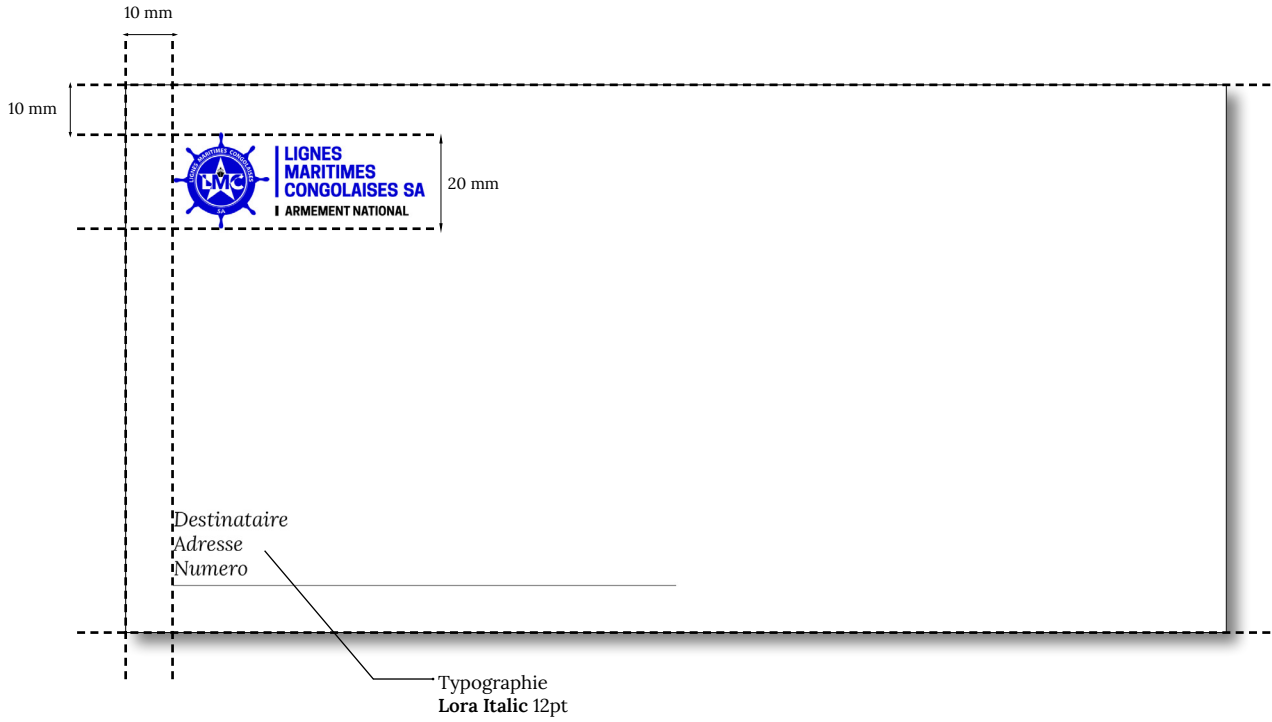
10 mm

10 mm

LIGNES MARITIMES CONGOLAISES SA
LIGNES MARITIMES CONGOLAISES
LMC
SA

LIGNES
MARITIMES
CONGOLAISES SA
ARMEMENT NATIONAL

20 mm

Destinataire
Adresse
Numero

Typographie
**Lora Italic** 12pt